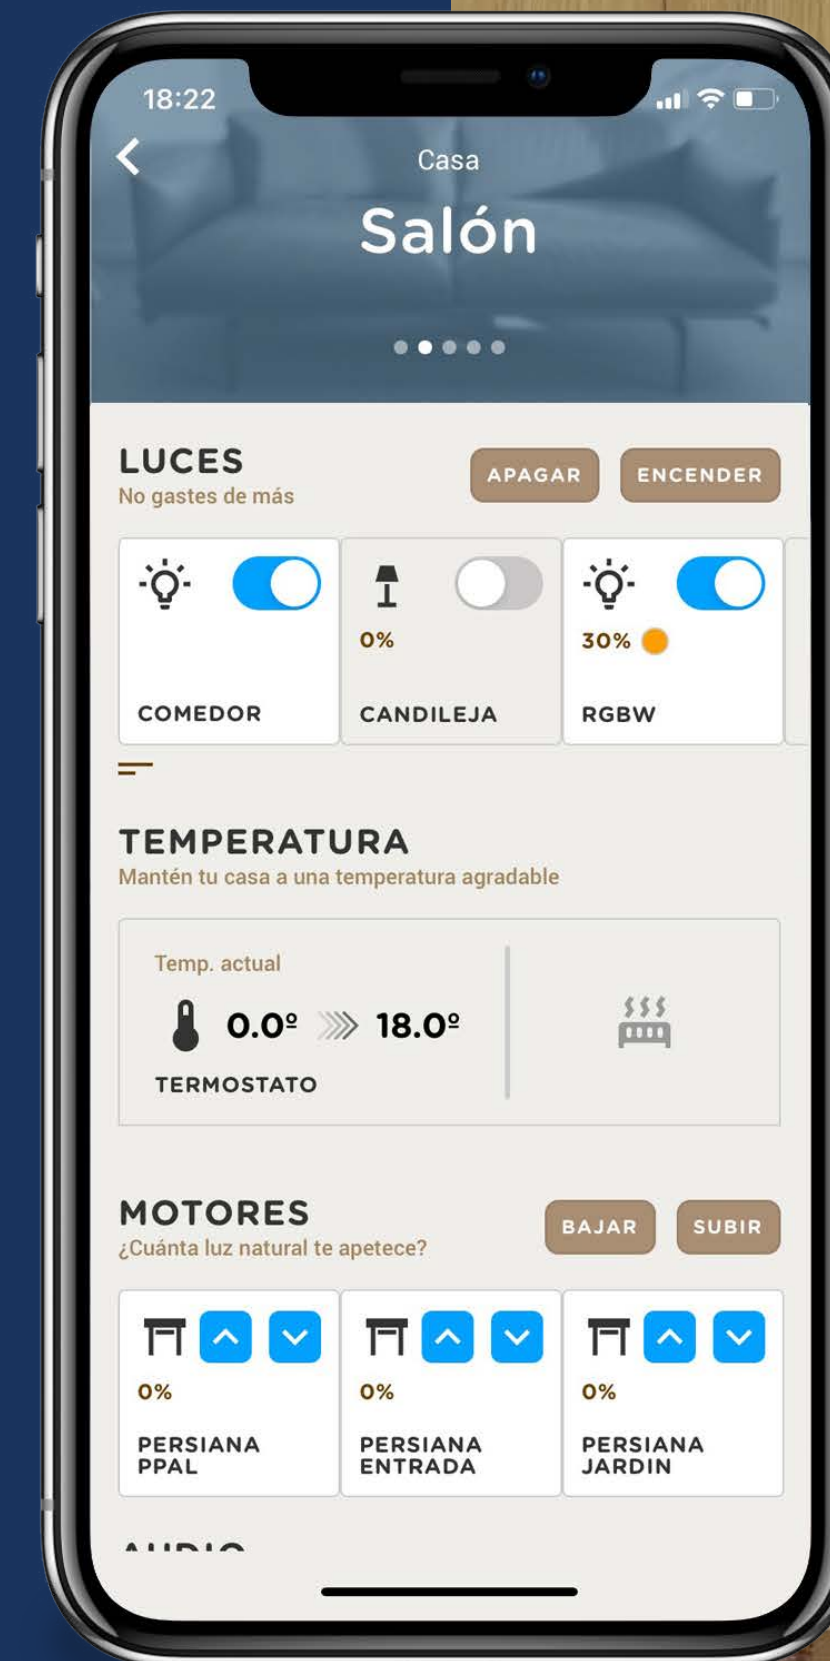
18:22

Casa

Salón

LUCES
No gastes de más

APAGAR ENCENDER

COMEDOR

0%
CANDILEJA

30%
RGBW

TEMPERATURA
Mantén tu casa a una temperatura agradable

Temp. actual
0.0º 18.0º
TERMOSTATO

MOTORES
¿Cuánta luz natural te apetece?

BAJAR SUBIR

0%
PERSIANA PPAL

0%
PERSIANA ENTRADA

0%
PERSIANA JARDIN

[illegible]